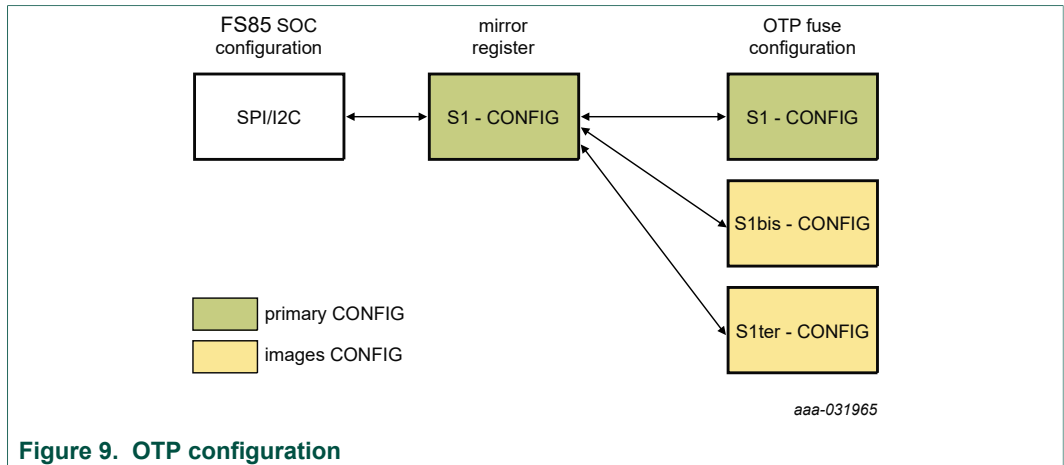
FS85 SOC configuration

mirror register

OTP fuse configuration

SPI/I2C

S1 - CONFIG

S1 - CONFIG

S1bis - CONFIG

S1ter - CONFIG

primary CONFIG

images CONFIG

aaa-031965

Figure 9. OTP configuration